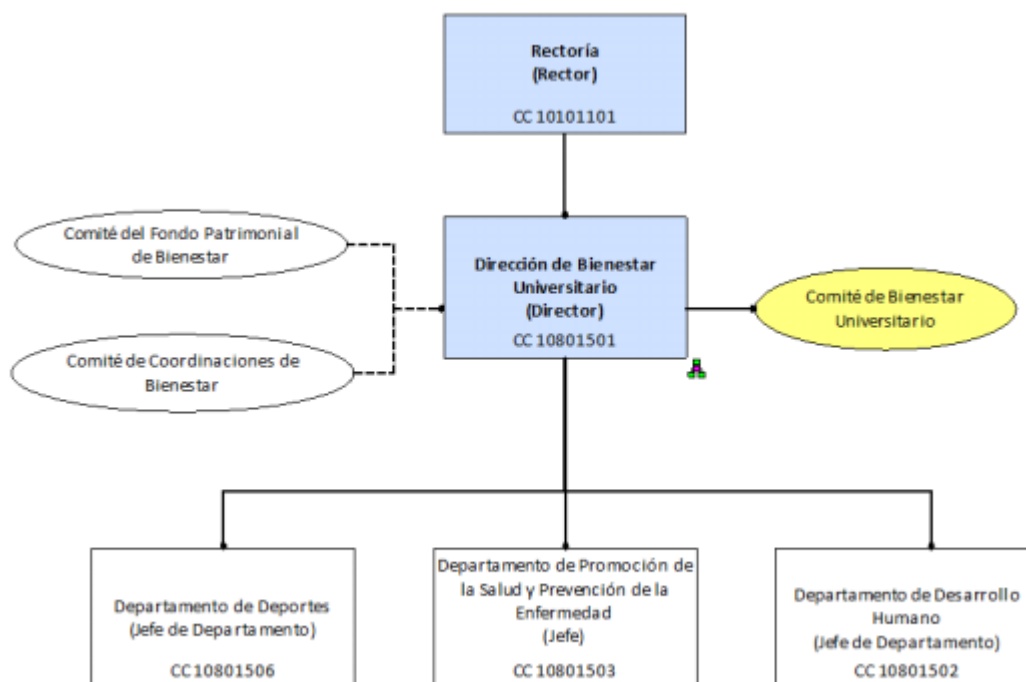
Rectoría
(Rector)

CC 10101101

Comité del Fondo Patrimonial de Bienestar

Comité de Coordinaciones de Bienestar

Dirección de Bienestar Universitario
(Director)

CC 10801501

Comité de Bienestar Universitario

Departamento de Deportes
(Jefe de Departamento)

CC 10801506

Departamento de Promoción de la Salud y Prevención de la Enfermedad
(Jefe)

CC 10801503

Departamento de Desarrollo Humano
(Jefe de Departamento)

CC 10801502